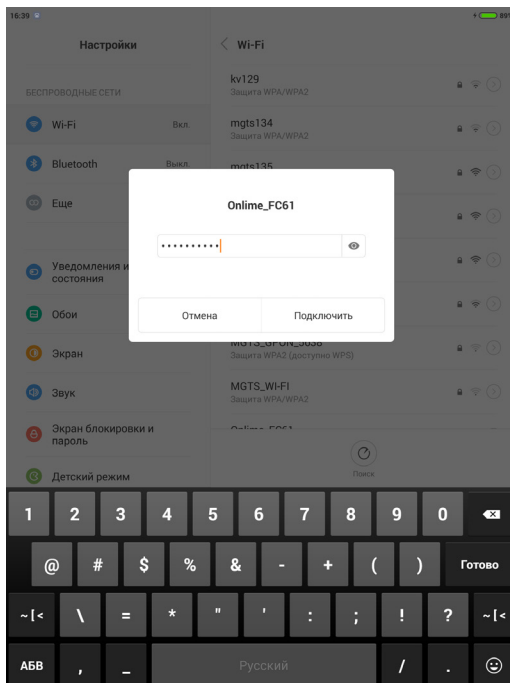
16:39

Настройки

БЕСПРОВОДНЫЕ СЕТИ

Wi-Fi Вкл.

Bluetooth Выкл.

Еще

Уведомления и состояния

Обои

Экран

Звук

Экран блокировки и пароль

Детский режим

Wi-Fi

kv129
Защита WPA/WPA2

mgts134
Защита WPA/WPA2

mgts135

MGTS_GPON_5038
Защита WPA2 (доступно WPS)

MGTS_WI-FI
Защита WPA/WPA2

Поиск

Onlime_FC61

••••••••••

Отмена

Подключить

1 2 3 4 5 6 7 8 9 0

@ # $ % & - + ( ) Готово

~[< \ = * " ' : ; ! ? ~[<

АБВ , _ Русский / .